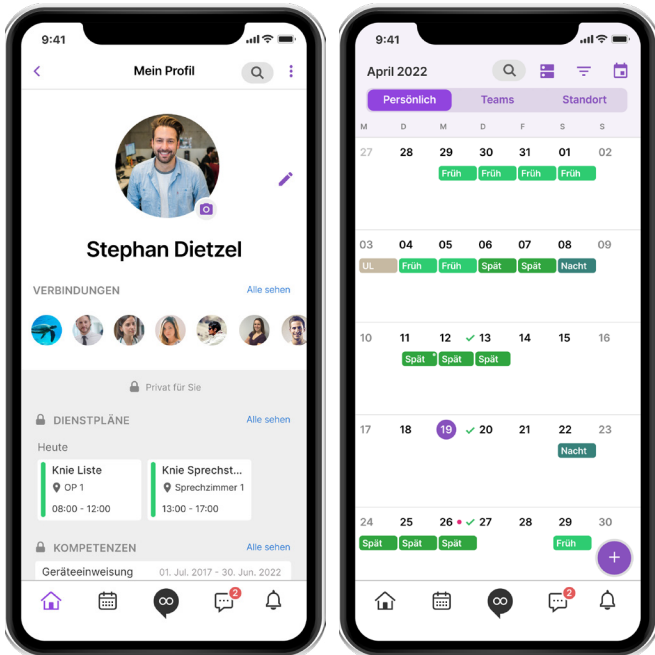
9:41

Mein Profil

Stephan Dietzel

VERBINDUNGEN Alle sehen

Privat für Sie

DIENSTPLÄNE Alle sehen

Heute

| Knie Liste | Knie Sprechst... |
|---|---|
| OP 1 | Sprechzimmer 1 |
| 08:00 - 12:00 | 13:00 - 17:00 |

KOMPETENZEN Alle sehen

Geräteeinweisung 01. Jul. 2017 - 30. Jun. 2022

2

9:41

April 2022

Persönlich Teams Standort

| M | D | M | D | F | S | S |
|---|---|---|---|---|---|---|
| 27 | 28 | 29 Früh | 30 Früh | 31 Früh | 01 Früh | 02 |
| 03 UL | 04 Früh | 05 Früh | 06 Spät | 07 Spät | 08 Nacht | 09 |
| 10 | 11 Spät | 12 Spät | 13 Spät | 14 | 15 | 16 |
| 17 | 18 | 19 | 20 | 21 | 22 Nacht | 23 |
| 24 Spät | 25 Spät | 26 Spät | 27 | 28 | 29 Früh | 30 |

+

2